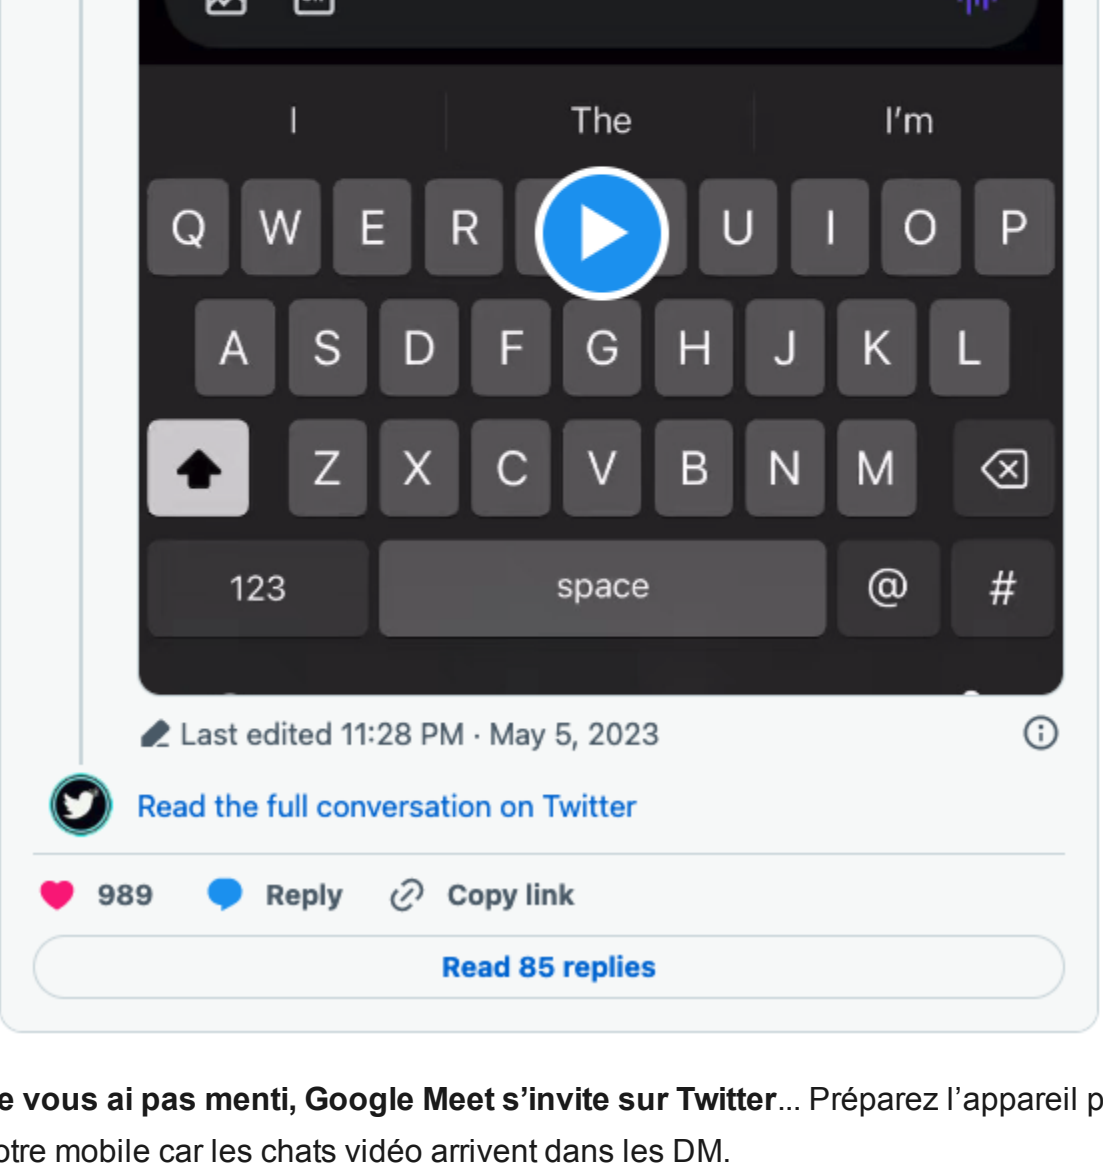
I The I'm

Q W E R U I O P

A S D F G H J K L

Z X C V B N M

123 space @ #

Last edited 11:28 PM · May 5, 2023

Read the full conversation on Twitter

989 Reply Copy link

Read 85 replies

e vous ai pas menti, Google Meet s'invite sur Twitter... Préparez l'appareil p otre mobile car les chats vidéo arrivent dans les DM.